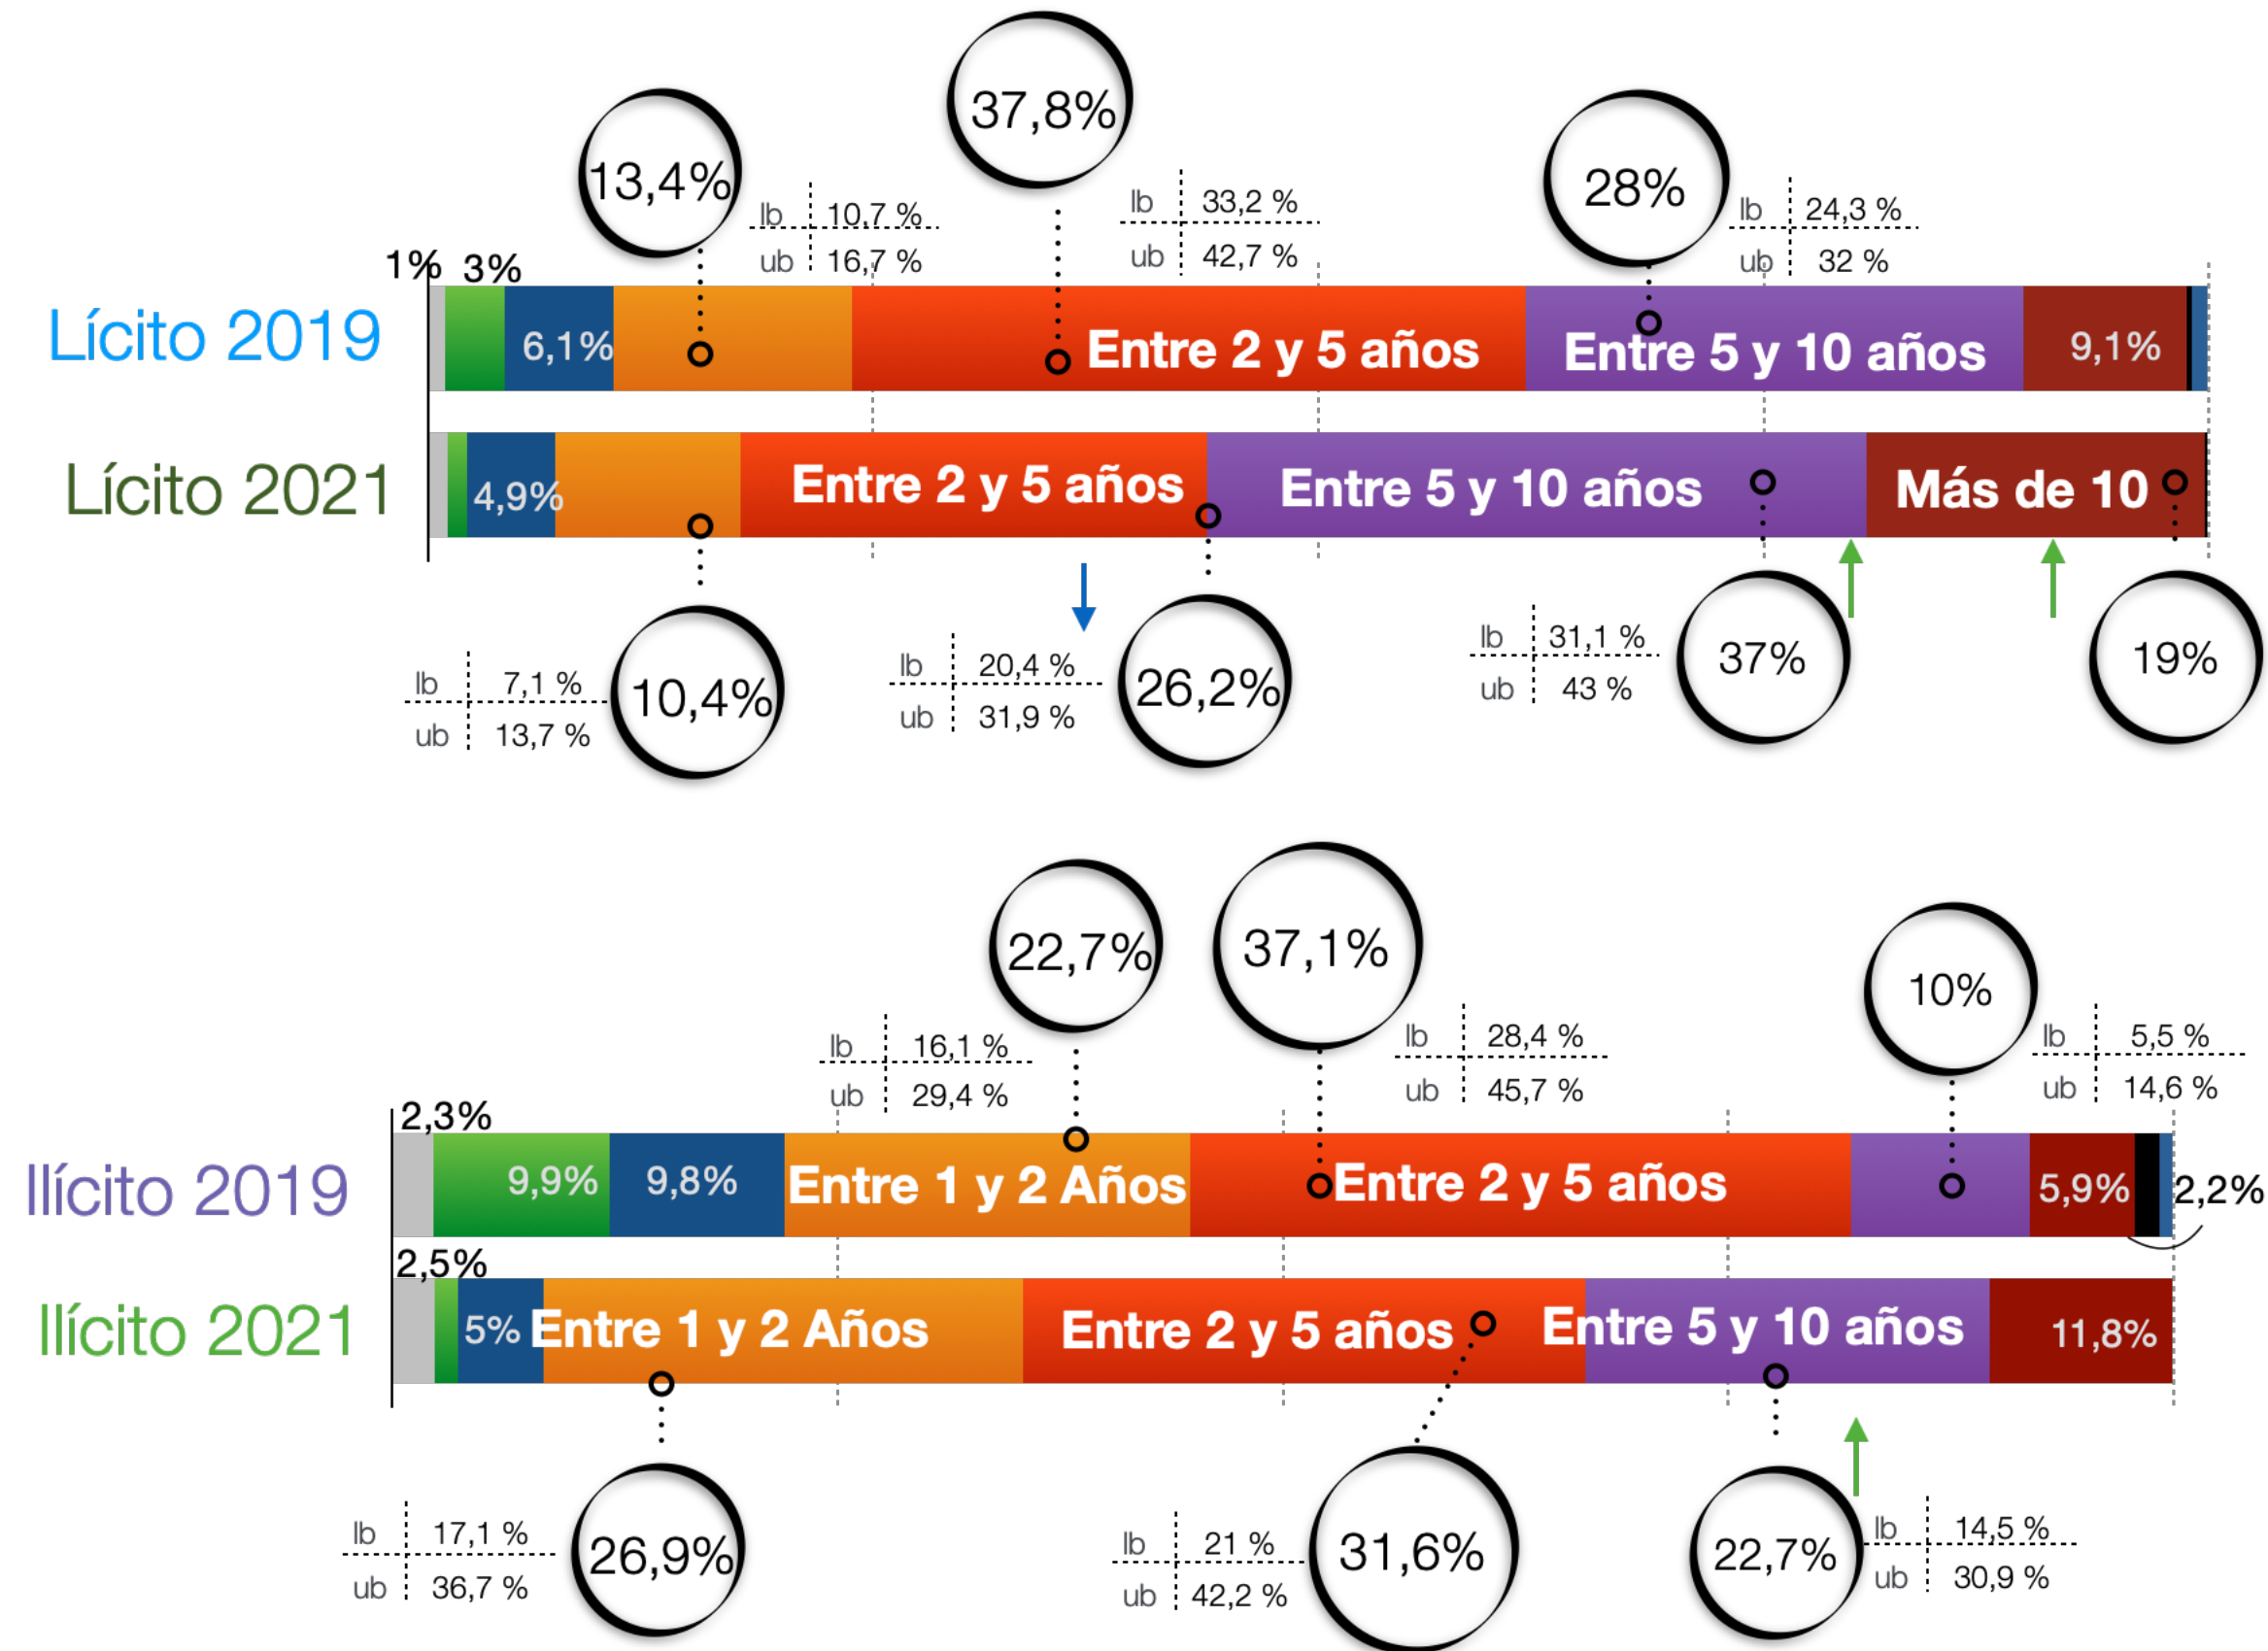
13,4%
lb 10,7 %
ub 16,7 %

37,8%
lb 33,2 %
ub 42,7 %

28%
lb 24,3 %
ub 32 %

1% 3%

Lícito 2019
6,1%
Entre 2 y 5 años
Entre 5 y 10 años
9,1%

Lícito 2021
4,9%
Entre 2 y 5 años
Entre 5 y 10 años
Más de 10

lb 7,1 %
ub 13,7 %
10,4%

lb 20,4 %
ub 31,9 %
26,2%

lb 31,1 %
ub 43 %
37%

19%

22,7%
lb 16,1 %
ub 29,4 %

37,1%
lb 28,4 %
ub 45,7 %

10%
lb 5,5 %
ub 14,6 %

2,3%
Ilícito 2019
9,9%
9,8%
Entre 1 y 2 Años
Entre 2 y 5 años
5,9%
2,2%

2,5%
Ilícito 2021
5%
Entre 1 y 2 Años
Entre 2 y 5 años
Entre 5 y 10 años
11,8%

lb 17,1 %
ub 36,7 %
26,9%

lb 21 %
ub 42,2 %
31,6%

22,7%
lb 14,5 %
ub 30,9 %